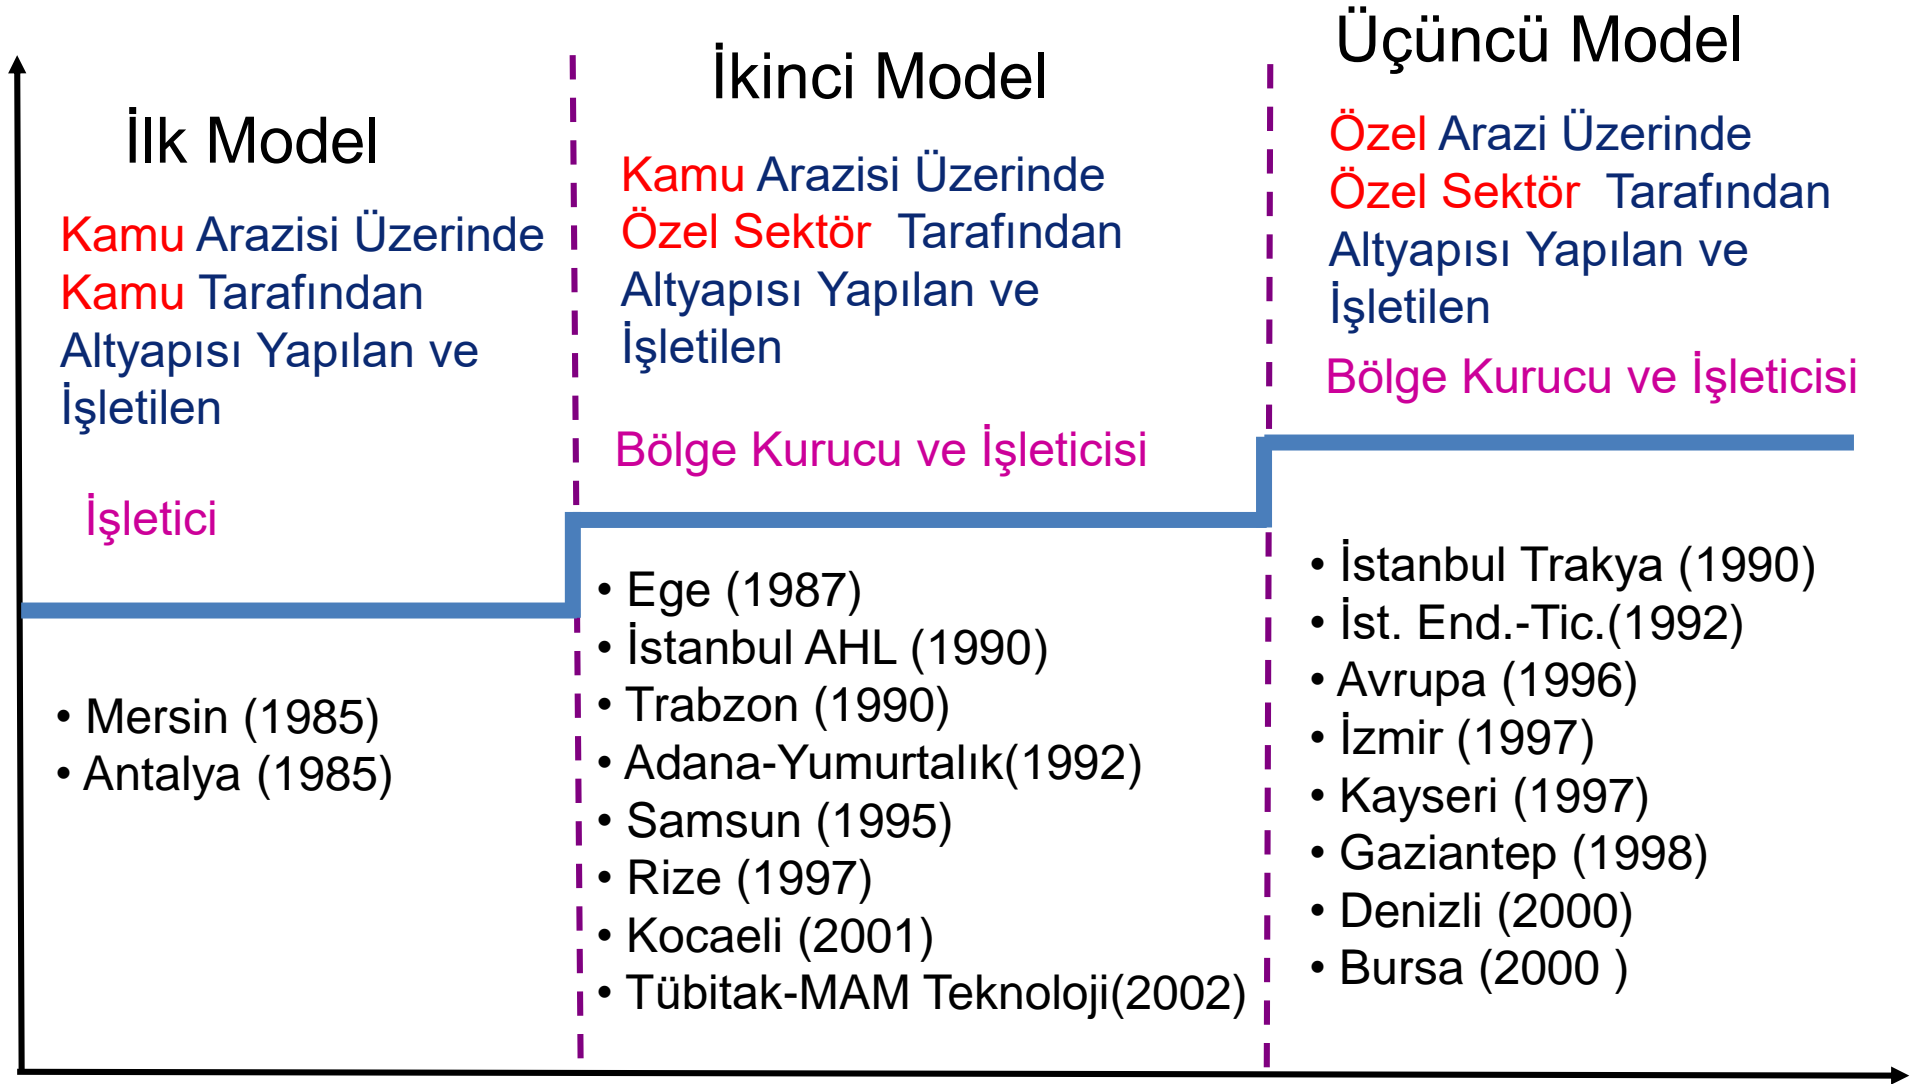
İlk Model

Kamu Arazisi Üzerinde Kamu Tarafından Altyapısı Yapılan ve İşletilen

İşletici

• Mersin (1985)
• Antalya (1985)

İkinci Model

Kamu Arazisi Üzerinde Özel Sektör Tarafından Altyapısı Yapılan ve İşletilen

Bölge Kurucu ve İşleticisi

• Ege (1987)
• İstanbul AHL (1990)
• Trabzon (1990)
• Adana-Yumurtalık(1992)
• Samsun (1995)
• Rize (1997)
• Kocaeli (2001)
• Tübitak-MAM Teknoloji(2002)

Üçüncü Model

Özel Arazi Üzerinde Özel Sektör Tarafından Altyapısı Yapılan ve İşletilen

Bölge Kurucu ve İşleticisi

• İstanbul Trakya (1990)
• İst. End.-Tic.(1992)
• Avrupa (1996)
• İzmir (1997)
• Kayseri (1997)
• Gaziantep (1998)
• Denizli (2000)
• Bursa (2000 )